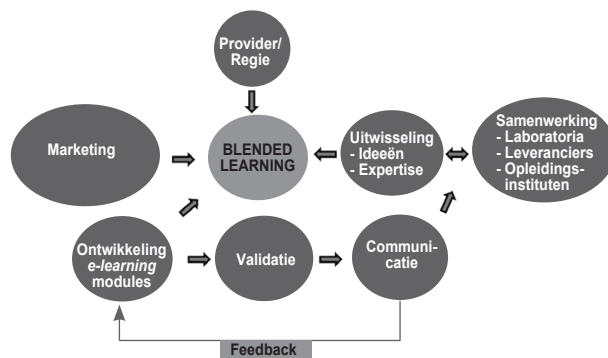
Provider/
Regie

Marketing

BLENDED
LEARNING

Uitwisseling
- Ideeën
- Expertise

Samenwerking
- Laboratoria
- Leveranciers
- Opleidingsinstituten

Ontwikkeling
*e-learning*
modules

Validatie

Communicatie

Feedback